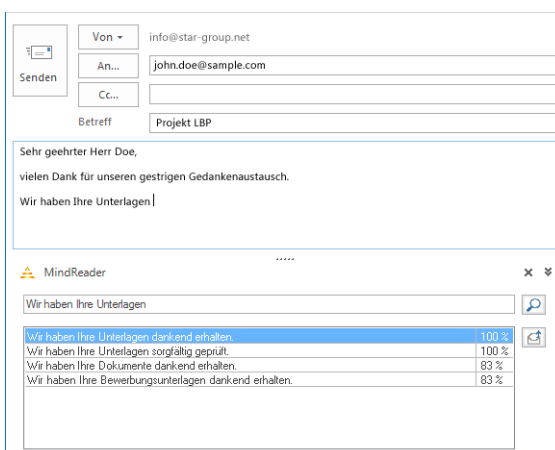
Senden

Von ▾ info@star-group.net

An... john.doe@sample.com

Cc...

Betreff Projekt LBP

Sehr geehrter Herr Doe,

vielen Dank für unseren gestrigen Gedankenaustausch.

Wir haben Ihre Unterlagen

MindReader

Wir haben Ihre Unterlagen

| | |
|---|---|
| Wir haben Ihre Unterlagen dankend erhalten. | 100 % |
| Wir haben Ihre Unterlagen sorgfältig geprüft. | 100 % |
| Wir haben Ihre Dokumente dankend erhalten. | 83 % |
| Wir haben Ihre Bewerbungsunterlagen dankend erhalten. | 83 % |